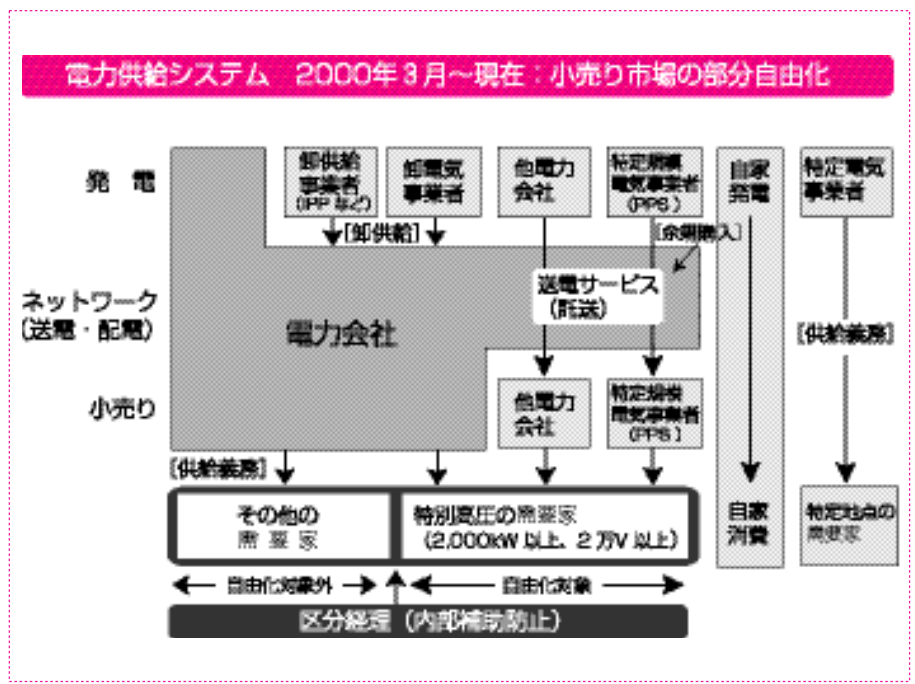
電力供給システム　2000年3月～現在：小売り市場の部分自由化

発電

ネットワーク
（送電・配電）

小売り

電力会社

卸供給事業者（IPPなど）

卸電気事業者

［卸供給］

他電力会社

特定規模電気事業者（PPS）

［余剰購入］

送電サービス（託送）

他電力会社

特定規模電気事業者（PPS）

自家発電

自家消費

特定電気事業者

［供給義務］

特定地点の需要家

［供給義務］

その他の需要家

特別高圧の需要家（2,000kW以上、2万V以上）

自由化対象外

自由化対象

区分経理（内部補助防止）